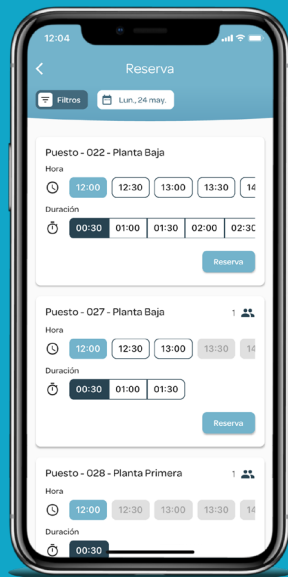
12:04

Reserva

Filtros
Lun., 24 may.

Puesto - 022 - Planta Baja
Hora
12:00 12:30 13:00 13:30 14
Duración
00:30 01:00 01:30 02:00 02:30
Reserva

Puesto - 027 - Planta Baja
1
Hora
12:00 12:30 13:00 13:30 14
Duración
00:30 01:00 01:30
Reserva

Puesto - 028 - Planta Primera
1
Hora
12:00 12:30 13:00 13:30 14
Duración
00:30